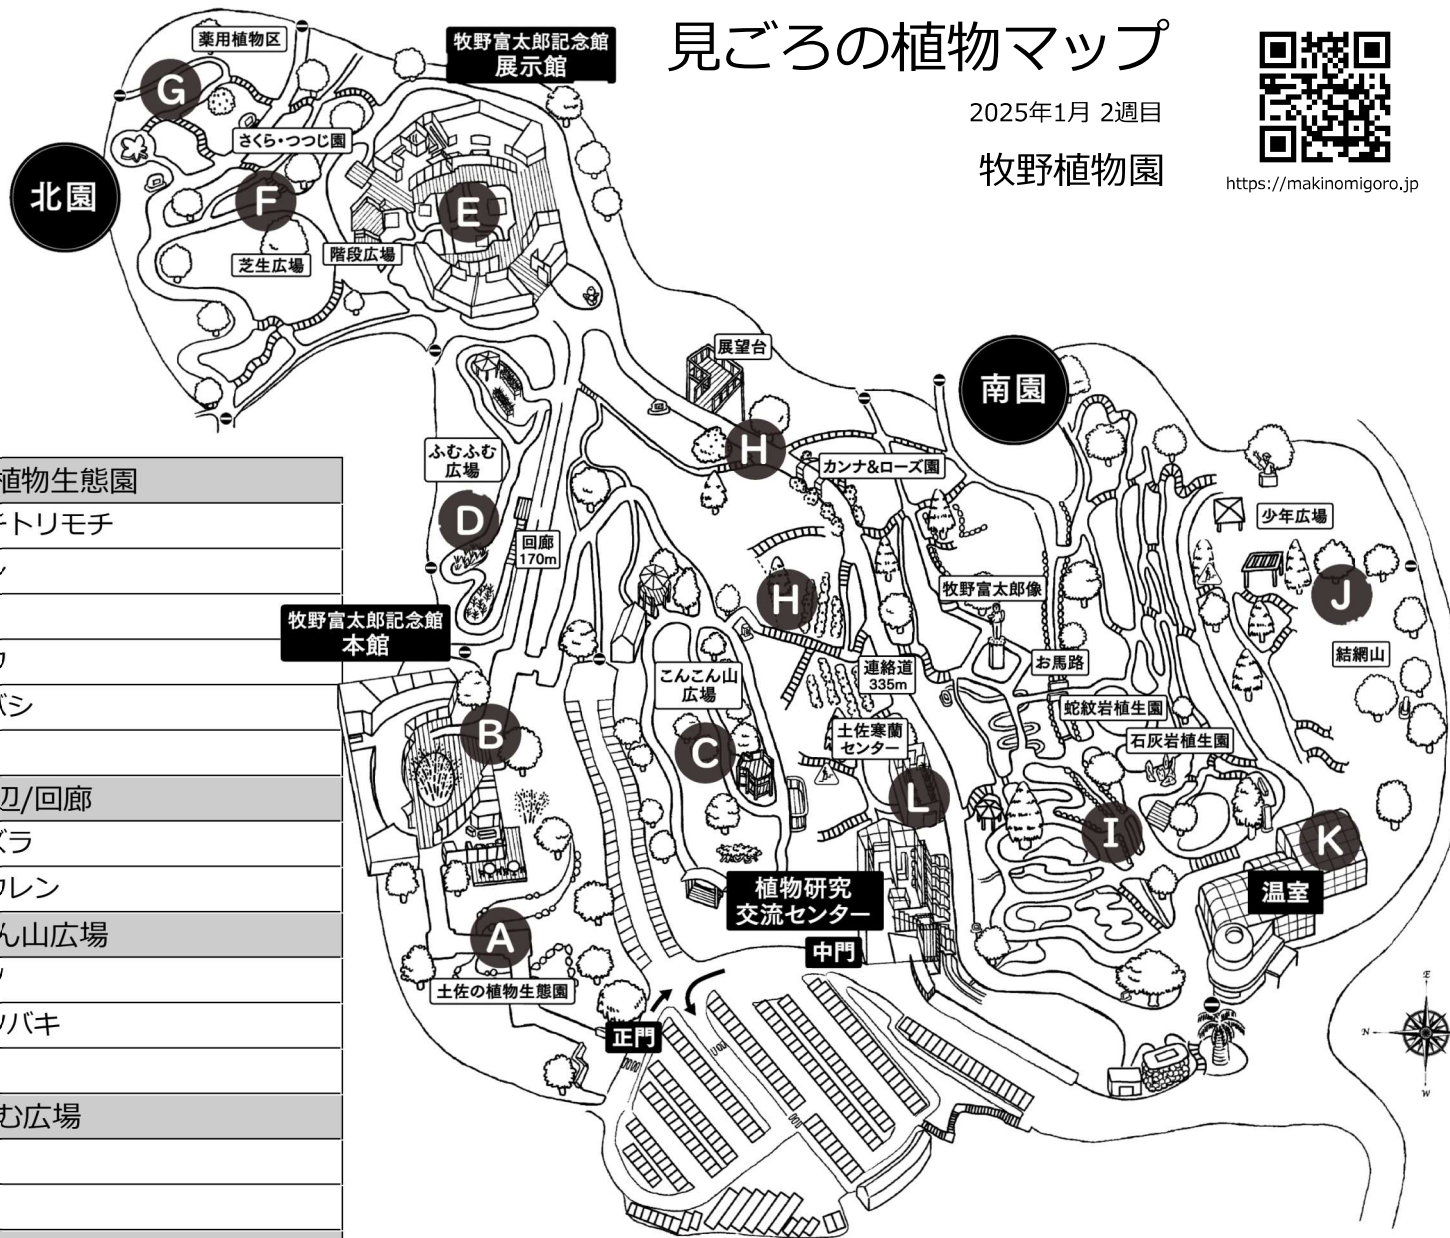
見ごろの植物マップ

2025年1月 2週目

牧野植物園

https://makinomigoro.jp

北園

南園

薬用植物区

G

牧野富太郎記念館
展示館

さくら・つつじ園

F

E

芝生広場

階段広場

展望台

H

カンナ&ローズ園

ふむふむ広場

D

回廊
170m

少年広場

H

牧野富太郎像

J

牧野富太郎記念館
本館

こんこん山広場

連絡道
335m

お馬路

結網山

B

土佐寒蘭センター

蛇紋岩植生園

C

石灰岩植生園

L

I

K

植物研究
交流センター

温室

A

中門

土佐の植物生態園

正門

植物生態園
チトリモチ
ン
ウ
バシ

辺/回廊
バラ
クレン
ん山広場
ツバキ
む広場

E
N
W